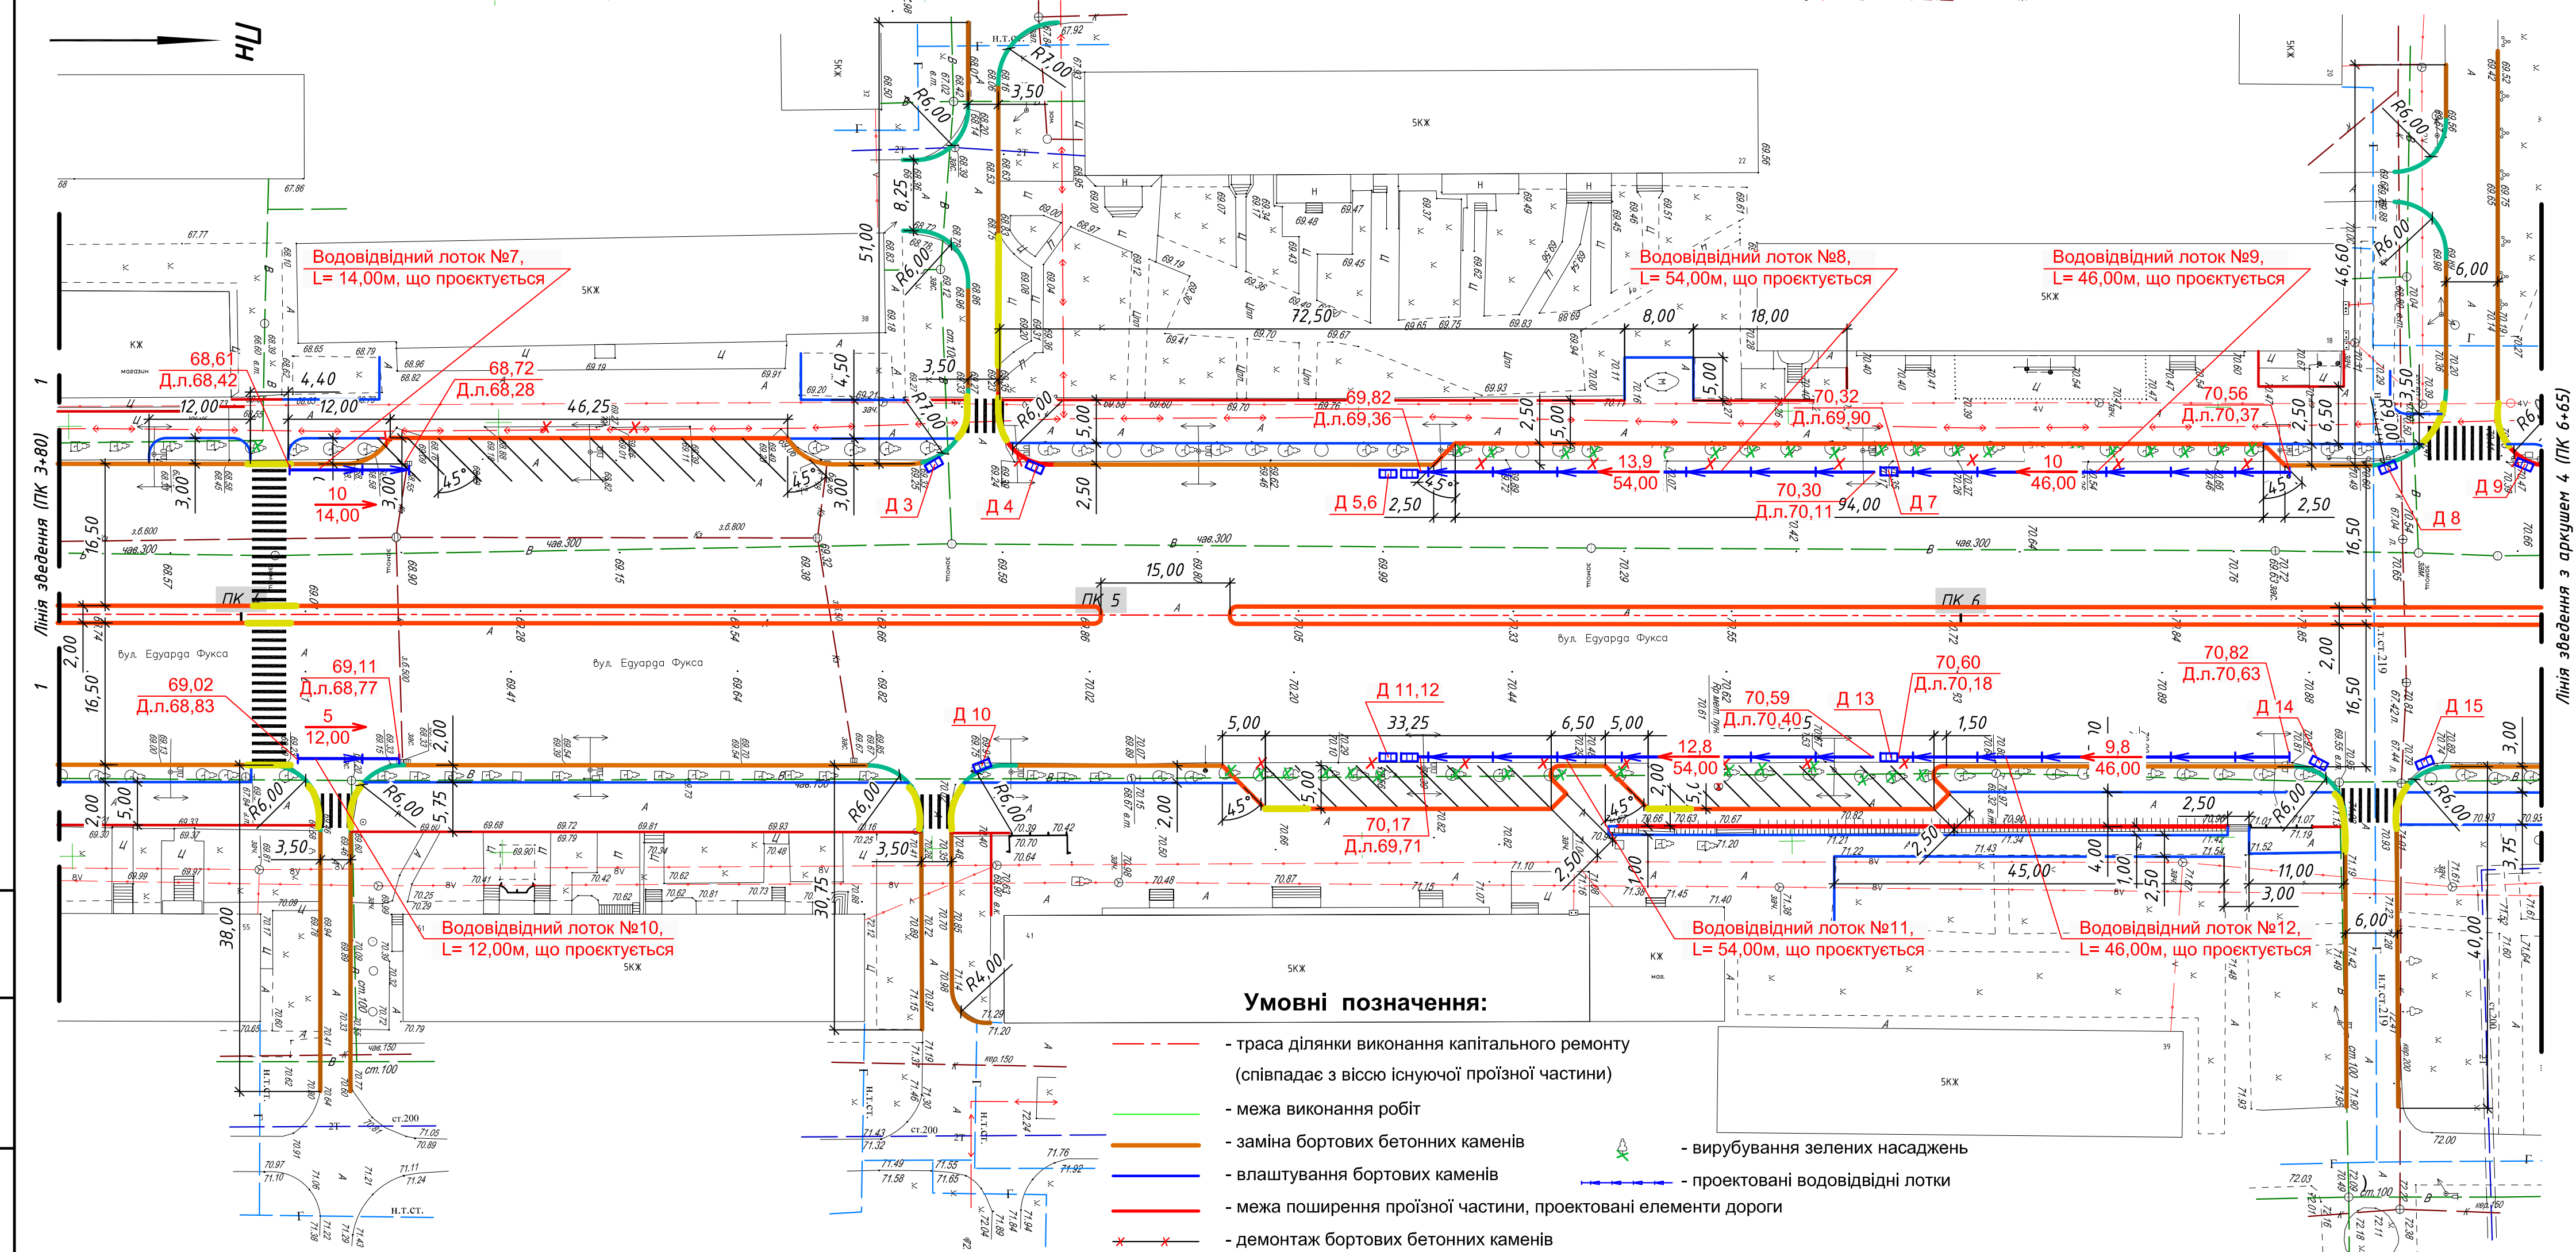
ПН

Водовідвідний лоток №7,
L= 14,00м, що проєктується

Водовідвідний лоток №8,
L= 54,00м, що проєктується

Водовідвідний лоток №9,
L= 46,00м, що проєктується

68,61
Д.л.68,42

68,72
Д.л.68,28

69,82
Д.л.69,36

70,32
Д.л.69,90

70,56
Д.л.70,37

10
14,00

13,9
54,00

70,30
Д.л.70,11

10
46,00

Д 3
Д 4
Д 5,6
Д 7
Д 8
Д 9

ПК 4
ПК 5
ПК 6

Вул. Едуарда Фукса

Лінія зведення (ПК 3+80)

Лінія зведення з аркушем 4 (ПК 6+65)

69,02
Д.л.68,83

69,11
Д.л.68,77

5
12,00

Д 10

Д 11,12

70,59
Д.л.70,40

Д 13

70,60
Д.л.70,18

70,82
Д.л.70,63

Д 14
Д 15

12,8
54,00

9,8
46,00

70,17
Д.л.69,71

Водовідвідний лоток №10,
L= 12,00м, що проєктується

Водовідвідний лоток №11,
L= 54,00м, що проєктується

Водовідвідний лоток №12,
L= 46,00м, що проєктується

Умовні позначення:

- траса ділянки виконання капітального ремонту (співпадає з віссю існуючої проїзної частини)
- межа виконання робіт
- заміна бортових бетонних каменів
- влаштування бортових каменів
- межа поширення проїзної частини, проектовані елементи дороги
- демонтаж бортових бетонних каменів
- вирубування зелених насаджень
- проектовані водовідвідні лотки